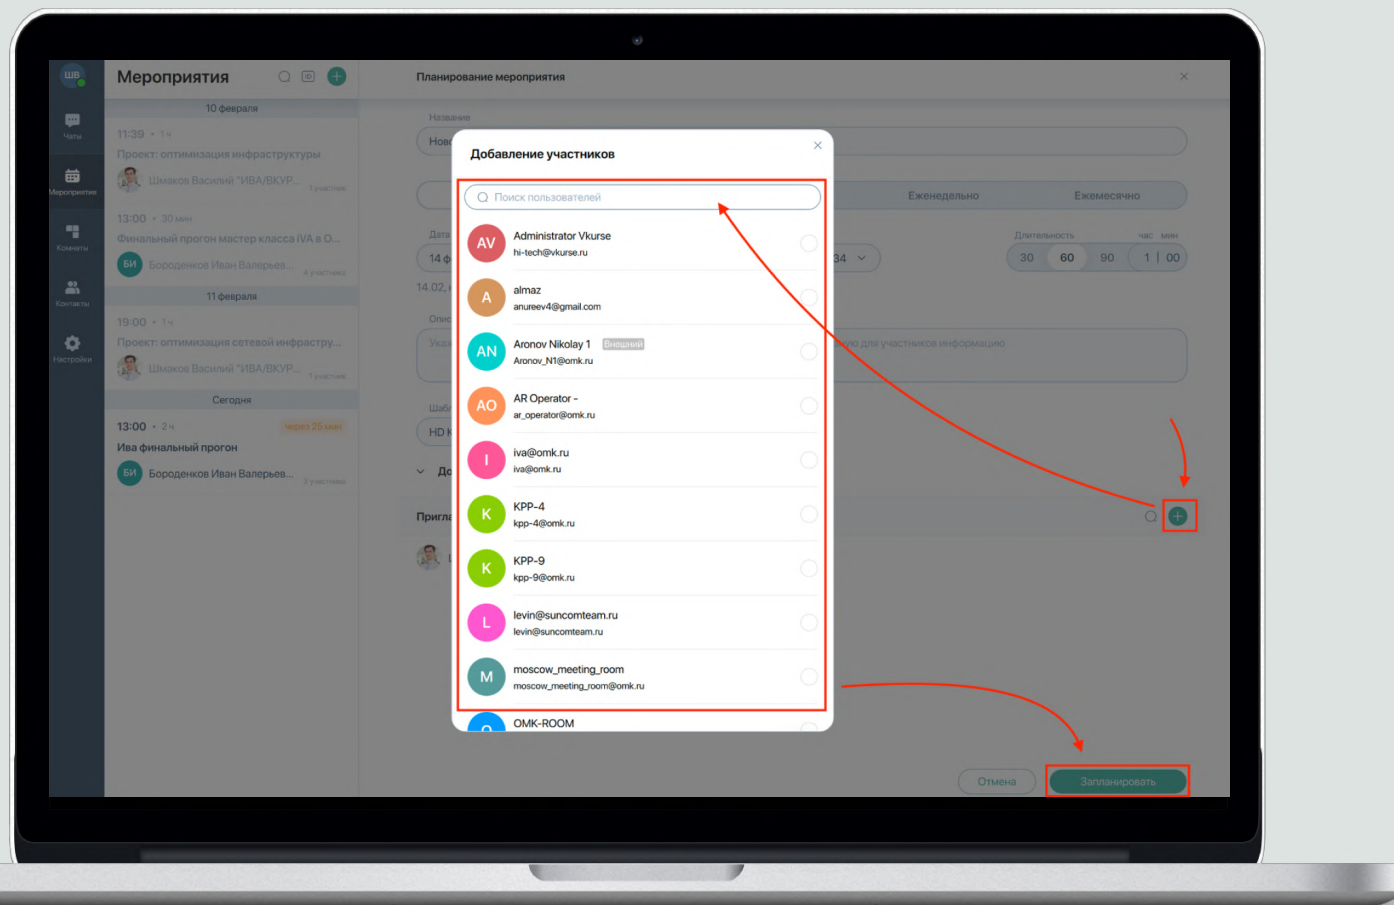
ШВ
Чаты
Мероприятия
Комнаты
Контакты
Настройки

Мероприятия

10 февраля
11:39 • 1 ч
Проект: оптимизация инфраструктуры
Шмаков Василий "ИВА/ВКУР... 3 участника

13:00 • 30 мин
Финальный прогон мастер класса iVA в О...
БИ Бороденков Иван Валерьев... 4 участника

11 февраля
19:00 • 1 ч
Проект: оптимизация сетевой инфрастру...
Шмаков Василий "ИВА/ВКУР... 3 участника

Сегодня
13:00 • 2 ч через 25 мин
Ива финальный прогон
БИ Бороденков Иван Валерьев... 3 участника

Планирование мероприятия
Название
Нов
Еженедельно Ежемесячно
Дата
14 ф
34
Длительность час мин
30 60 90 1 00
14.02,
Опис
Указ
ую для участников информацию
Шаб
HD
До
Пригла

Добавление участников
Поиск пользователей
AV Administrator Vkurse
hi-tech@vkurse.ru
A almaz
anureev4@gmail.com
AN Aronov Nikolay 1 Внешний
Aronov_N1@omk.ru
AO AR Operator -
ar_operator@omk.ru
I iva@omk.ru
iva@omk.ru
K KPP-4
kpp-4@omk.ru
K KPP-9
kpp-9@omk.ru
L levin@suncomteam.ru
levin@suncomteam.ru
M moscow_meeting_room
moscow_meeting_room@omk.ru
O OMK-ROOM

Отмена
Запланировать